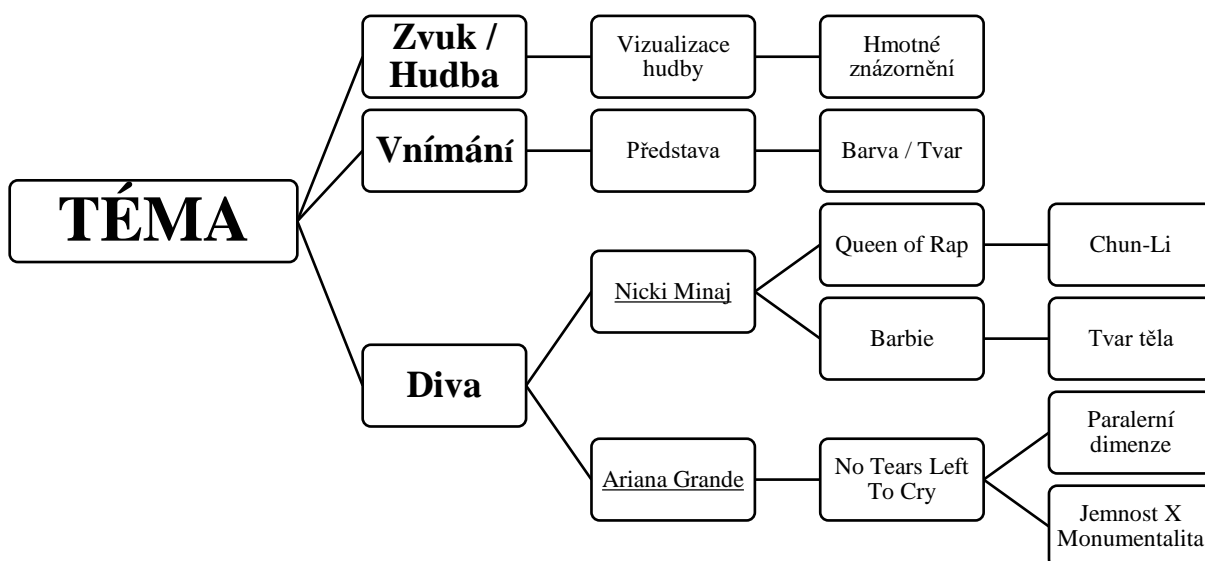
TÉMA

Zvuk / Hudba

Vizualizace hudby

Hmotné znázornění

Vnímání

Představa

Barva / Tvar

Diva

Nicki Minaj

Queen of Rap

Chun-Li

Barbie

Tvar těla

Ariana Grande

No Tears Left To Cry

Paralerní dimenze

Jemnost X Monumentalita